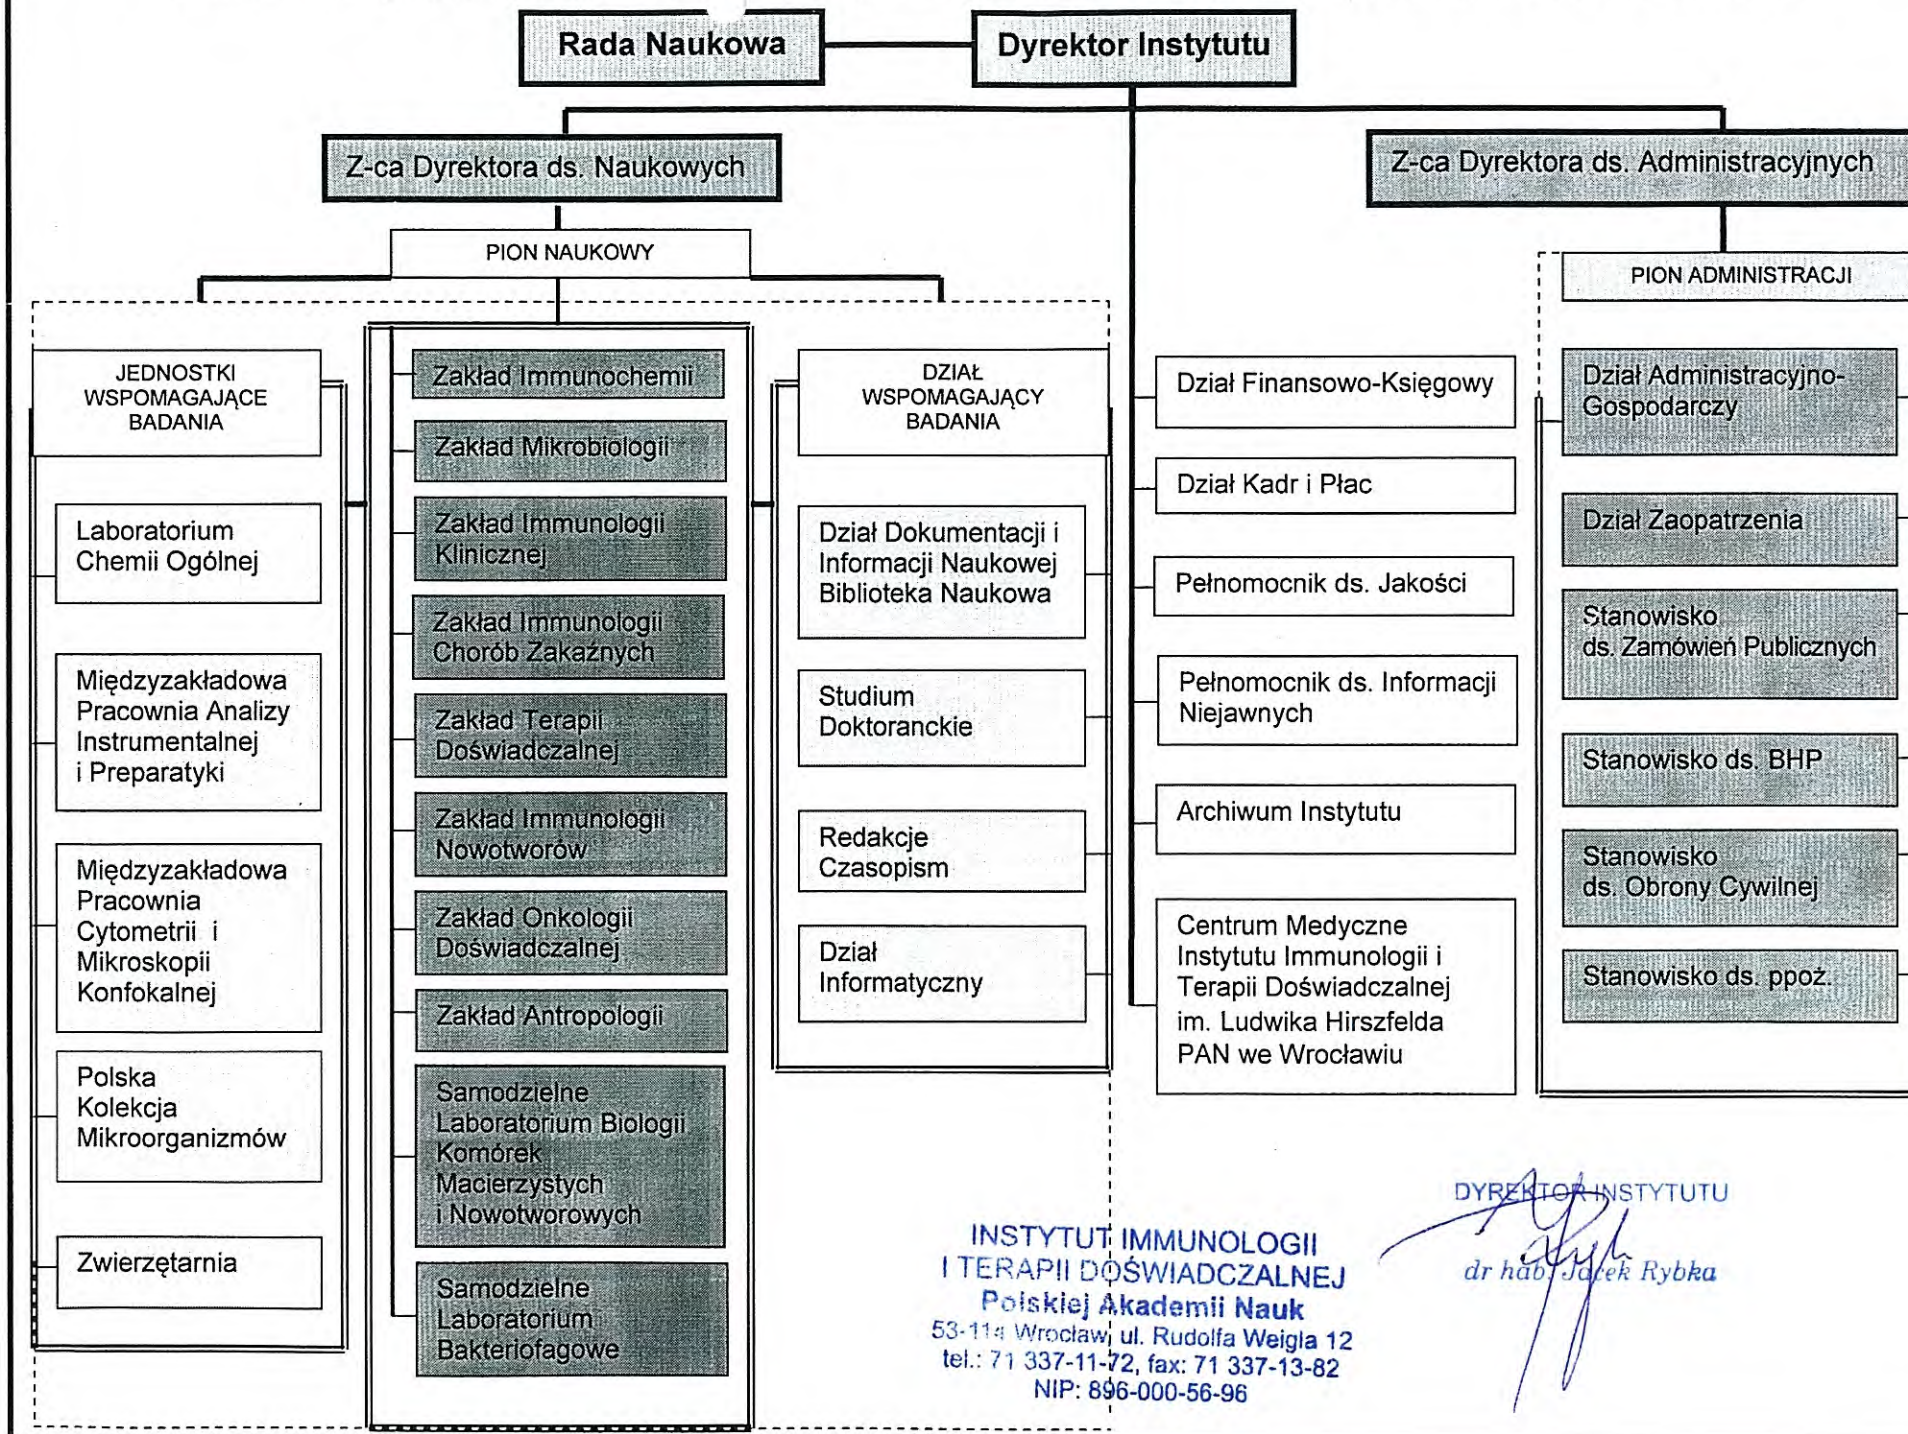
Rada Naukowa

Dyrektor Instytutu

Z-ca Dyrektora ds. Naukowych

Z-ca Dyrektora ds. Administracyjnych

PION NAUKOWY

PION ADMINISTRACJI

JEDNOSTKI WSPOMAGAJĄCE BADANIA

Laboratorium Chemii Ogólnej

Międzyzakładowa Pracownia Analizy Instrumentalnej i Preparatyki

Międzyzakładowa Pracownia Cytometrii i Mikroskopii Konfokalnej

Polska Kolekcja Mikroorganizmów

Zwierzętarnia

Zakład Immunochemii

Zakład Mikrobiologii

Zakład Immunologii Klinicznej

Zakład Immunologii Chorób Zakaźnych

Zakład Terapii Doświadczalnej

Zakład Immunologii Nowotworów

Zakład Onkologii Doświadczalnej

Zakład Antropologii

Samodzielne Laboratorium Biologii Komórek Macierzystych i Nowotworowych

Samodzielne Laboratorium Bakteriofagowe

DZIAŁ WSPOMAGAJĄCY BADANIA

Dział Dokumentacji i Informacji Naukowej Biblioteka Naukowa

Studium Doktoranckie

Redakcje Czasopism

Dział Informatyczny

Dział Finansowo-Księgowy

Dział Kadr i Płac

Pełnomocnik ds. Jakości

Pełnomocnik ds. Informacji Niejawnych

Archiwum Instytutu

Centrum Medyczne Instytutu Immunologii i Terapii Doświadczalnej im. Ludwika Hirszfelda PAN we Wrocławiu

Dział Administracyjno-Gospodarczy

Dział Zaopatrzenia

Stanowisko ds. Zamówień Publicznych

Stanowisko ds. BHP

Stanowisko ds. Obrony Cywilnej

Stanowisko ds. ppoż.

INSTYTUT IMMUNOLOGII I TERAPII DOŚWIADCZALNEJ Polskiej Akademii Nauk 53-114 Wrocław, ul. Rudolfa Weigla 12 tel.: 71 337-11-72, fax: 71 337-13-82 NIP: 896-000-56-96

DYREKTOR INSTYTUTU

dr hab. Jacek Rybka